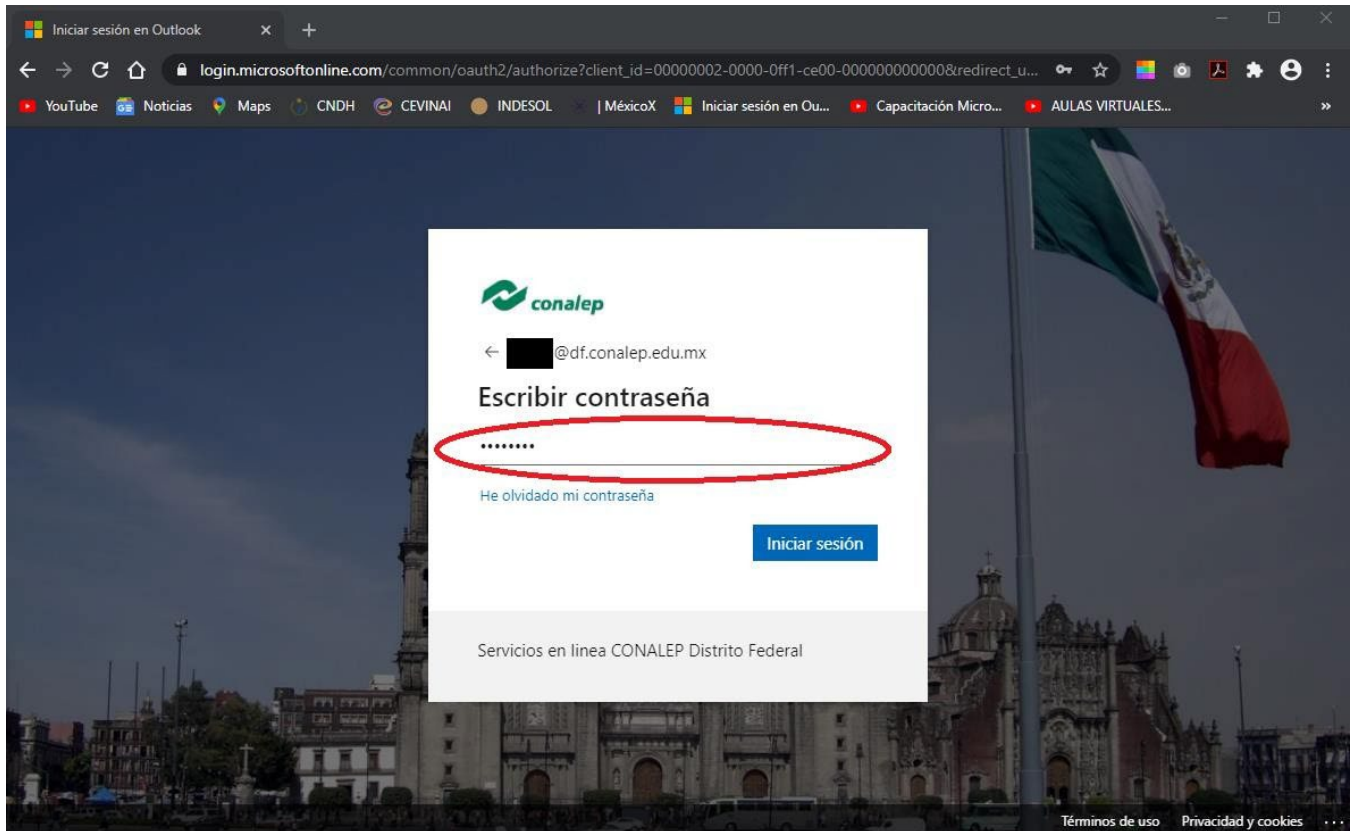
Iniciar sesión en Outlook

login.microsoftonline.com/common/oauth2/authorize?client_id=00000002-0000-0ff1-ce00-000000000000&redirect_u...

YouTube Noticias Maps CNDH CEVINAI INDESOL | MéxicoX Iniciar sesión en Ou... Capacitación Micro... AULAS VIRTUALES...

conalep

← @df.conalep.edu.mx

Escribir contraseña

••••••••

He olvidado mi contraseña

Iniciar sesión

Servicios en linea CONALEP Distrito Federal

Términos de uso Privacidad y cookies ...